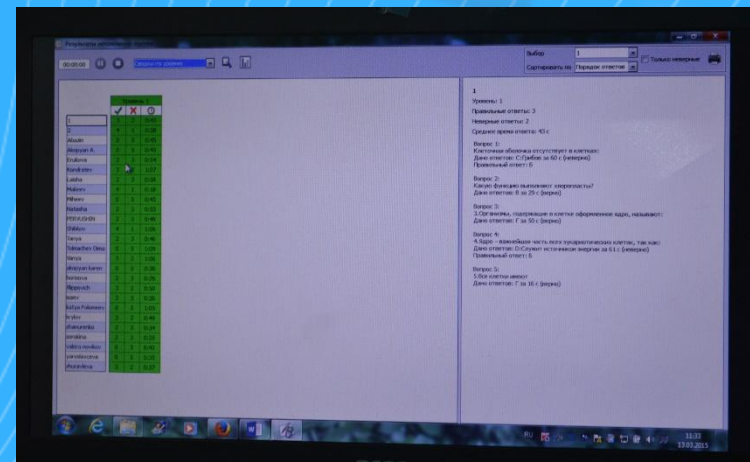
Результаты проведения опроса

00:00:00

Сводка по уровням

Выбор 1

Сортировать по Порядок ответов

Только неверные

Уровень 1

| | ✓ | ✗ | ⊙ |
|---|---|---|---|
| 1 | | | |
| 2 | | | |
| Alsude | | | |
| Aksyonov A. | | | |
| Erukova | | | |
| Kondratev | | | |
| Lesha | | | |
| Makova | | | |
| Minaev | | | |
| Natasha | | | |
| PERFILEV | | | |
| Shilova | | | |
| Tanya | | | |
| Tolmachev Dima | | | |
| Yanya | | | |
| aksyonov kunen | | | |
| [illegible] | | | |
| filippovich | | | |
| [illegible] | | | |
| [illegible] | | | |
| krylov | | | |
| sharipovka | | | |
| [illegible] | | | |
| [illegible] | | | |
| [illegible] | | | |
| zhurovleva | | | |

1
Уровень: 1
Правильные ответы: 3
Неверные ответы: 2
Среднее время ответа: 40 с

Вопрос 1:
Клеточная оболочка отсутствует в клетках:
Дано ответов: С:Грибов за 60 с (неверно)
Правильный ответ: B

Вопрос 2:
Какую функцию выполняют хлоропласты?
Дано ответов: B за 29 с (верно)

Вопрос 3:
3.Организмы, содержащие в клетке оформленное ядро, называют:
Дано ответов: Г за 50 с (верно)

Вопрос 4:
4.Ядро – важнейшая часть всех эукариотических клеток, так как:
Дано ответов: D:Служит источником энергии за 61 с (неверно)
Правильный ответ: Б

Вопрос 5:
5.Все клетки имеют
Дано ответов: Г за 16 с (верно)

RU 11:33 13.03.2015